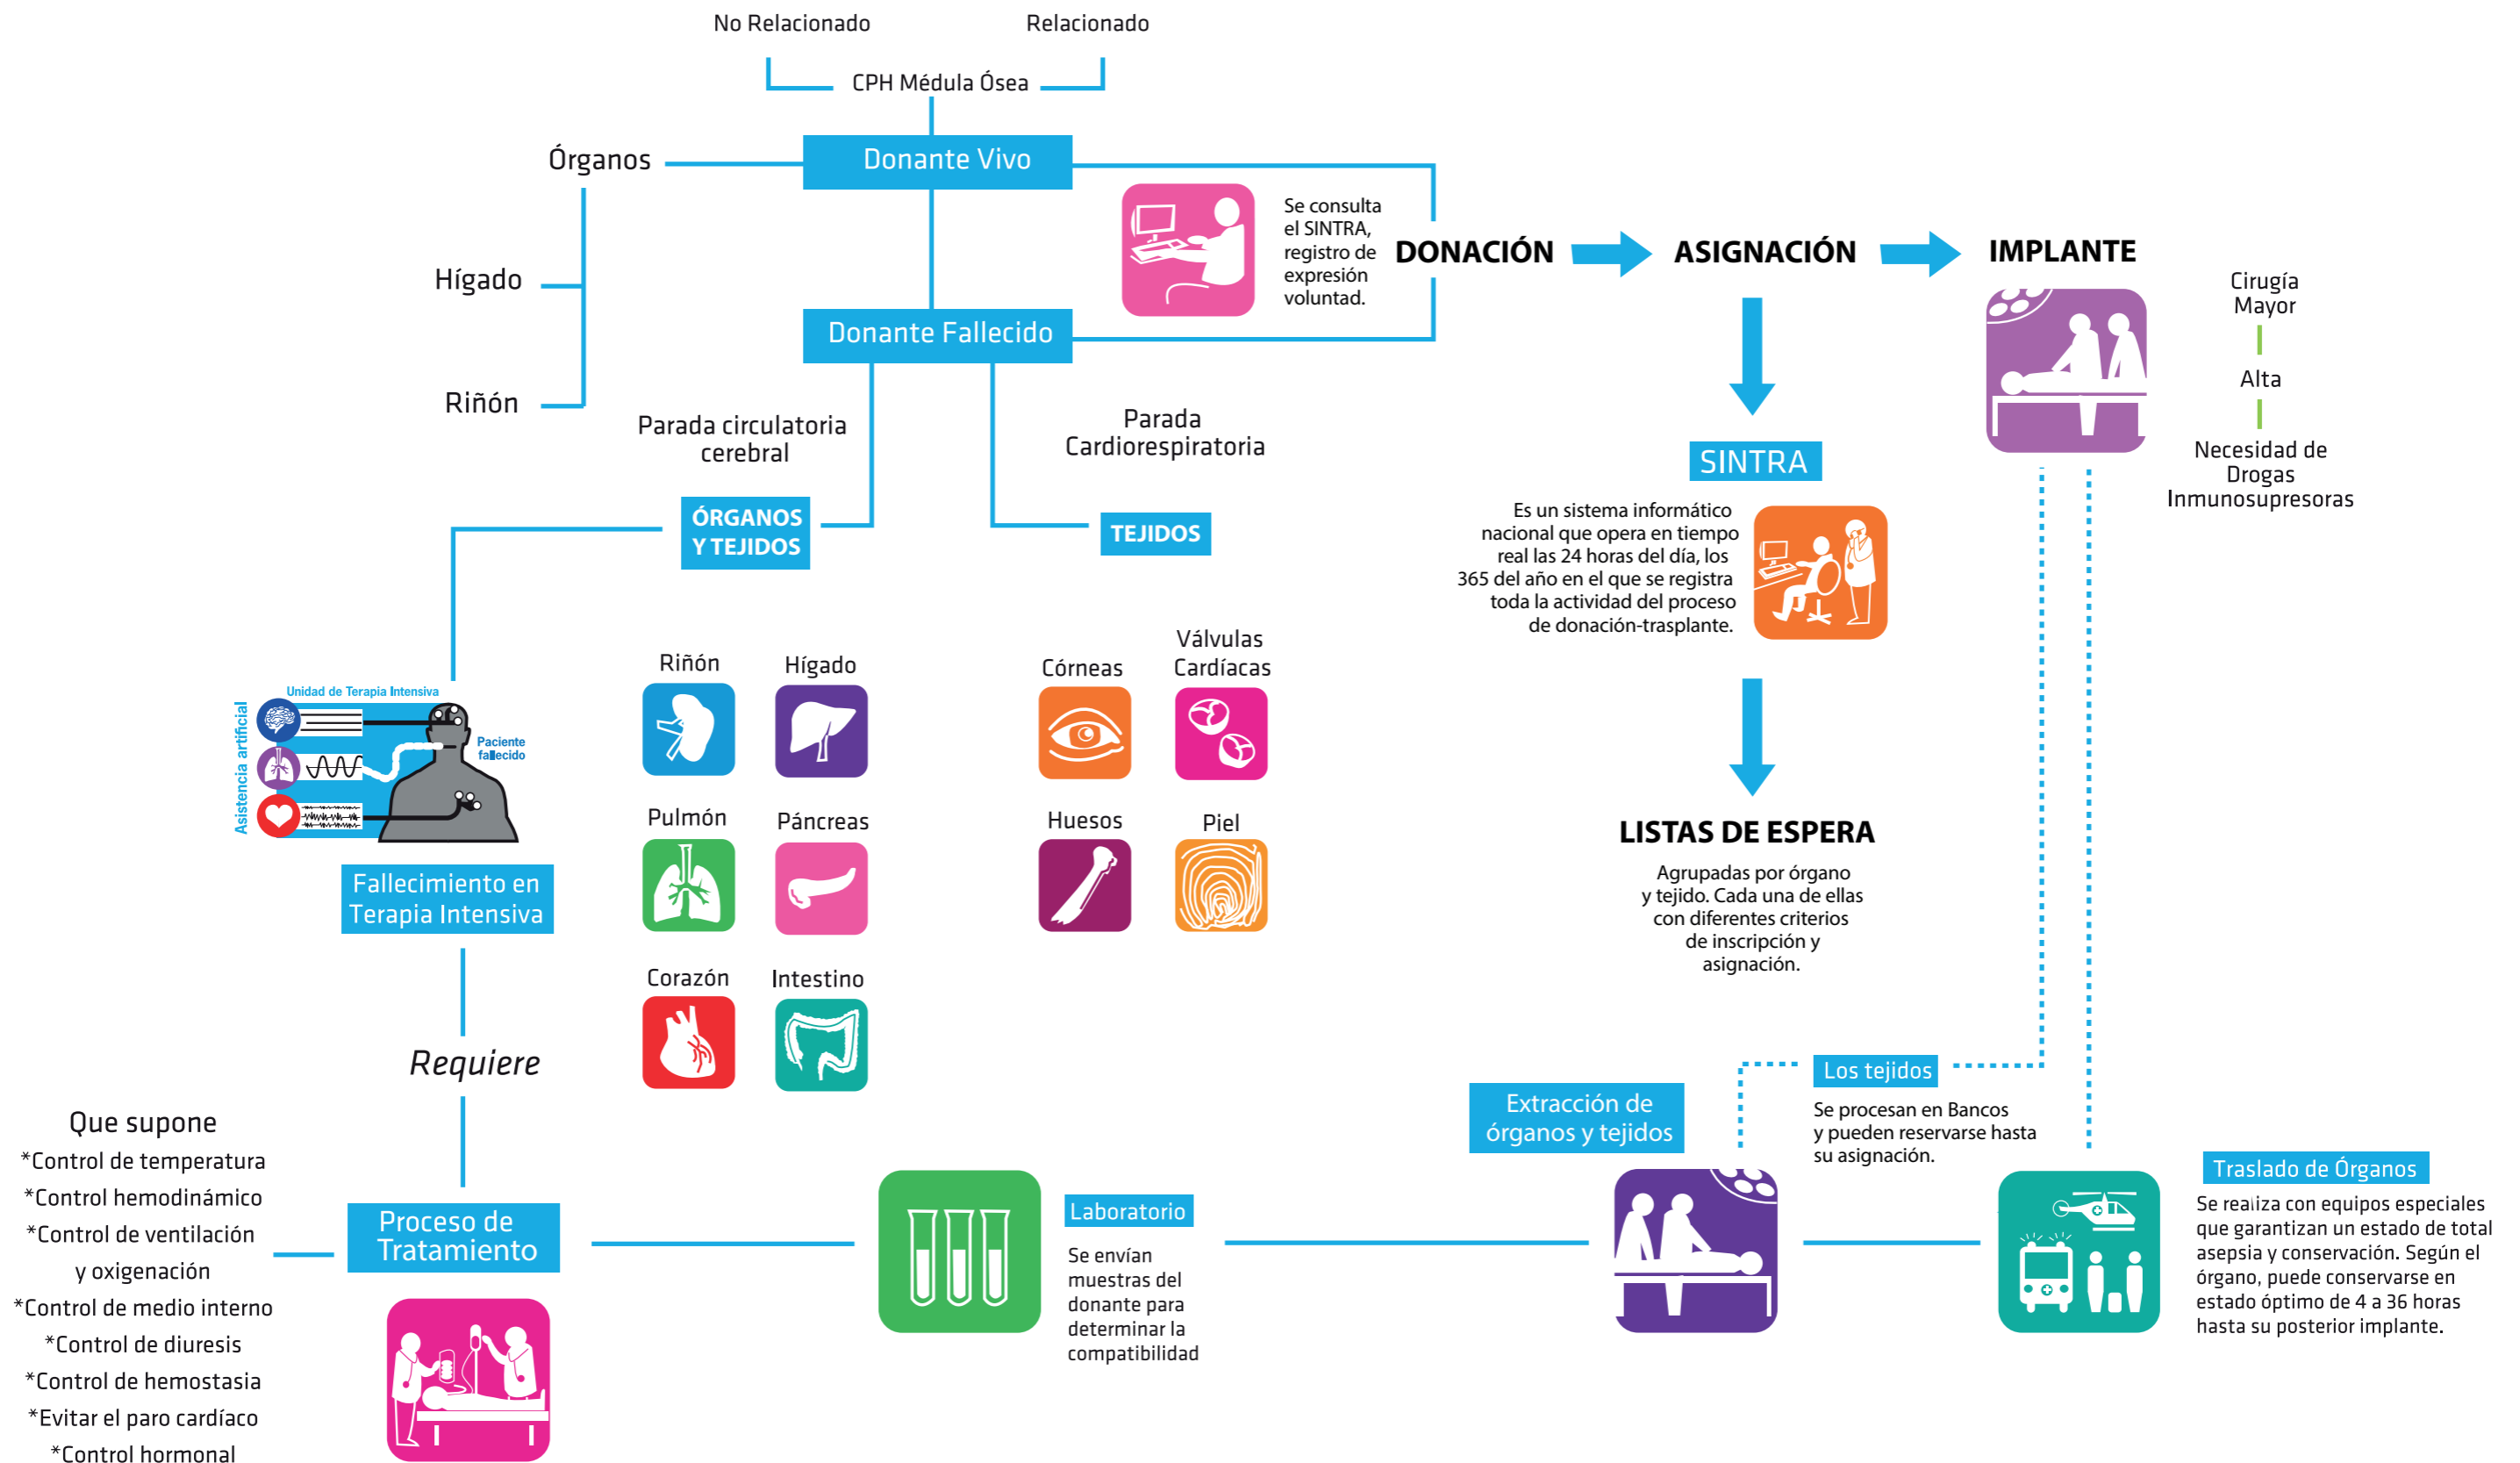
No Relacionado Relacionado

CPH Médula Ósea

Órganos

Donante Vivo

Hígado

Riñón

Donante Fallecido

Se consulta el SINTRA, registro de expresión voluntad.

DONACIÓN ASIGNACIÓN IMPLANTE

Cirugía Mayor

Alta

Necesidad de Drogas Inmunosupresoras

Parada circulatoria cerebral

Parada Cardiorespiratoria

ÓRGANOS Y TEJIDOS

TEJIDOS

SINTRA

Es un sistema informático nacional que opera en tiempo real las 24 horas del día, los 365 del año en el que se registra toda la actividad del proceso de donación-trasplante.

Riñón Hígado

Córneas Válvulas Cardíacas

Unidad de Terapia Intensiva

Asistencia artificial

Paciente fallecido

Pulmón Páncreas

Huesos Piel

LISTAS DE ESPERA

Agrupadas por órgano y tejido. Cada una de ellas con diferentes criterios de inscripción y asignación.

Fallecimiento en Terapia Intensiva

Corazón Intestino

Requiere

Los tejidos

Se procesan en Bancos y pueden reservarse hasta su asignación.

Extracción de órganos y tejidos

Que supone
*Control de temperatura
*Control hemodinámico
*Control de ventilación y oxigenación
*Control de medio interno
*Control de diuresis
*Control de hemostasia
*Evitar el paro cardíaco
*Control hormonal

Proceso de Tratamiento

Laboratorio

Se envían muestras del donante para determinar la compatibilidad

Traslado de Órganos

Se realiza con equipos especiales que garantizan un estado de total asepsia y conservación. Según el órgano, puede conservarse en estado óptimo de 4 a 36 horas hasta su posterior implante.